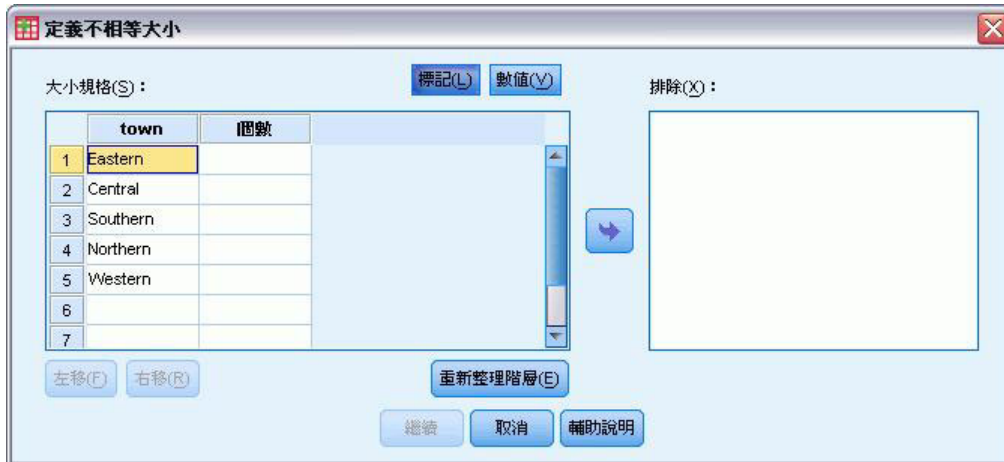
定義不相等大小

大小規格(S)：

標記(L) 數值(V)

|   | town | 個數 |
|---|---|---|
| 1 | Eastern | |
| 2 | Central | |
| 3 | Southern | |
| 4 | Northern | |
| 5 | Western | |
| 6 | | |
| 7 | | |

排除(X)：

左移(F) 右移(R)

重新整理階層(E)

繼續 取消 輔助說明